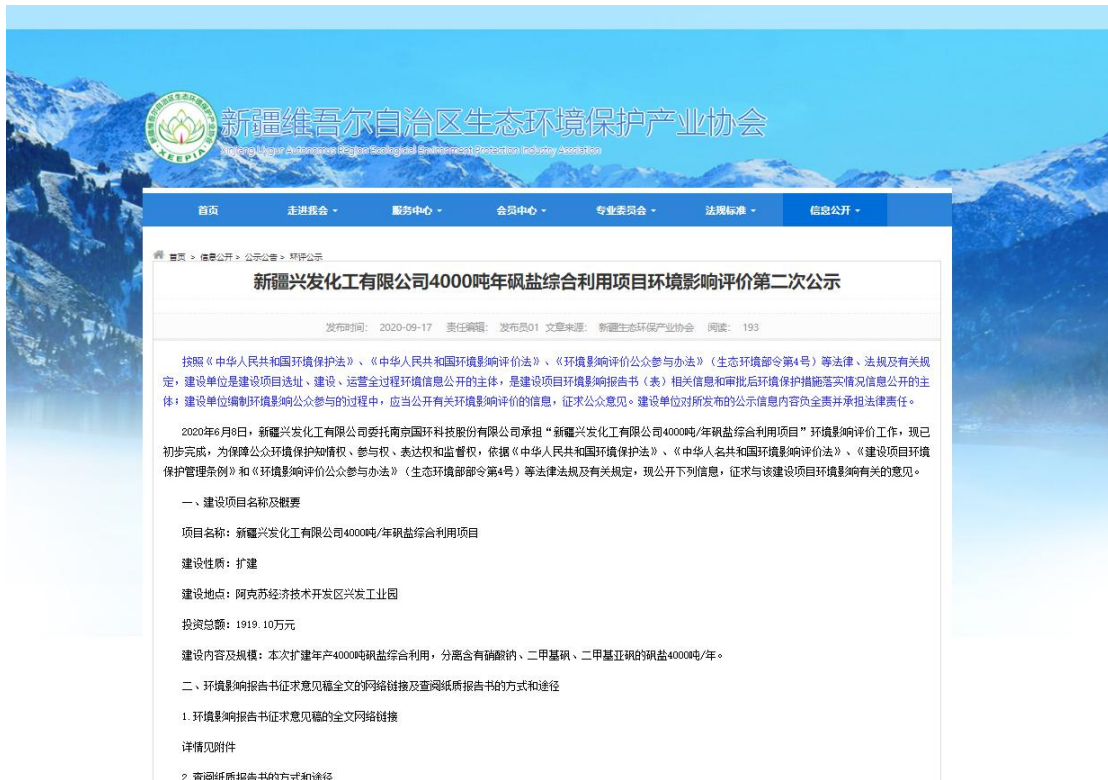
XEEPIA

新疆维吾尔自治区生态环境保护产业协会

Xinjiang Uygur Autonomous Region Ecological Environment Protection Industry Association

首页　走进我会　服务中心　会员中心　专业委员会　法规标准　信息公开

首页 > 信息公开 > 公示公告 > 环评公示

新疆兴发化工有限公司4000吨年砜盐综合利用项目环境影响评价第二次公示

发布时间: 2020-09-17　责任编辑: 发布员01　文章来源: 新疆生态环保产业协会　阅读: 193

按照《中华人民共和国环境保护法》、《中华人民共和国环境影响评价法》、《环境影响评价公众参与办法》（生态环境部令第4号）等法律、法规及有关规定，建设单位是建设项目选址、建设、运营全过程环境信息公开的主体，是建设项目环境影响报告书（表）相关信息和审批后环境保护措施落实情况信息公开的主体；建设单位编制环境影响公众参与的过程中，应当公开有关环境影响评价的信息，征求公众意见。建设单位对所发布的公示信息内容负全责并承担法律责任。

2020年6月8日，新疆兴发化工有限公司委托南京国环科技股份有限公司承担“新疆兴发化工有限公司4000吨/年砜盐综合利用项目”环境影响评价工作，现已初步完成，为保障公众环境保护知情权、参与权、表达权和监督权，依据《中华人民共和国环境保护法》、《中华人名共和国环境影响评价法》、《建设项目环境保护管理条例》和《环境影响评价公众参与办法》（生态环境部令第4号）等法律法规及有关规定，现公开下列信息，征求与该建设项目环境影响有关的意见。

一、建设项目名称及概要

项目名称：新疆兴发化工有限公司4000吨/年砜盐综合利用项目

建设性质：扩建

建设地点：阿克苏经济技术开发区兴发工业园

投资总额：1919.10万元

建设内容及规模：本次扩建年产4000吨砜盐综合利用，分离含有硝酸钠、二甲基砜、二甲基亚砜的砜盐4000吨/年。

二、环境影响报告书征求意见稿全文的网络链接及查阅纸质报告书的方式和途径

1.环境影响报告书征求意见稿的全文网络链接

详情见附件

2.查阅纸质报告书的方式和途径